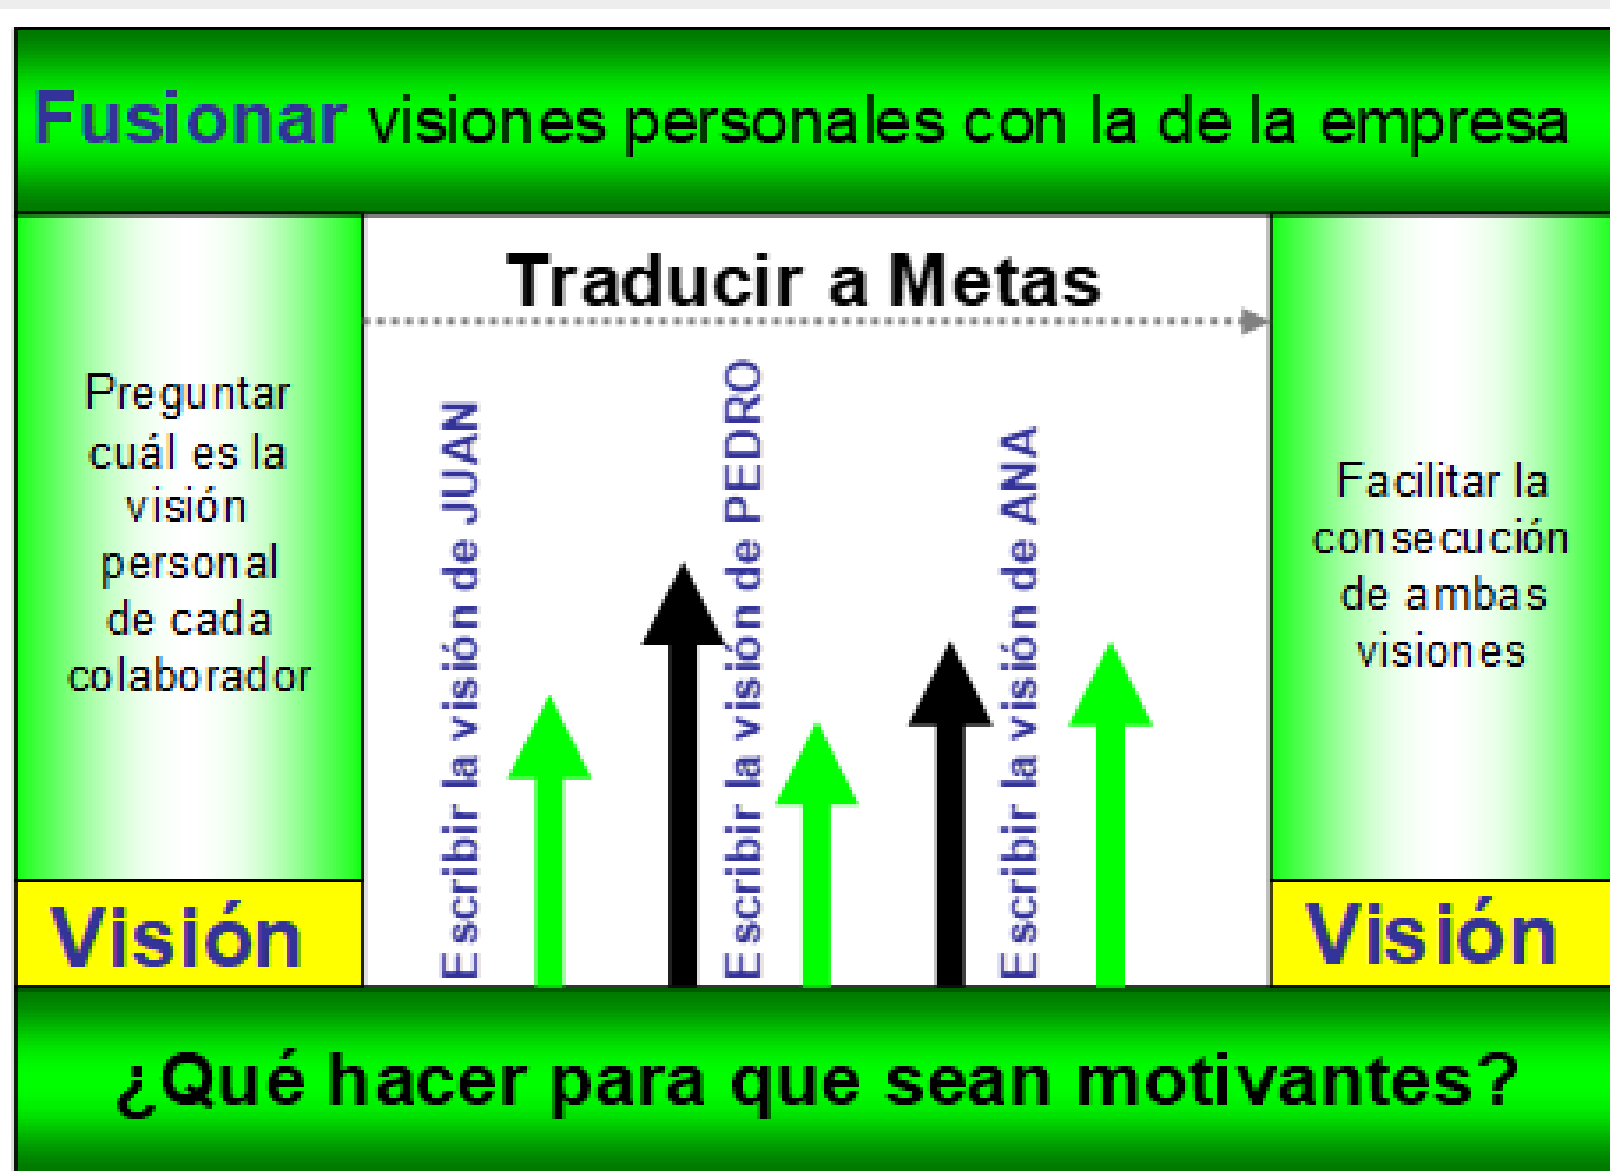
Fusionar visiones personales con la de la empresa

Traducir a Metas

Preguntar cuál es la visión personal de cada colaborador

Visión

Escribir la visión de JUAN

Escribir la visión de PEDRO

Escribir la visión de ANA

Facilitar la consecución de ambas visiones

Visión

¿Qué hacer para que sean motivantes?